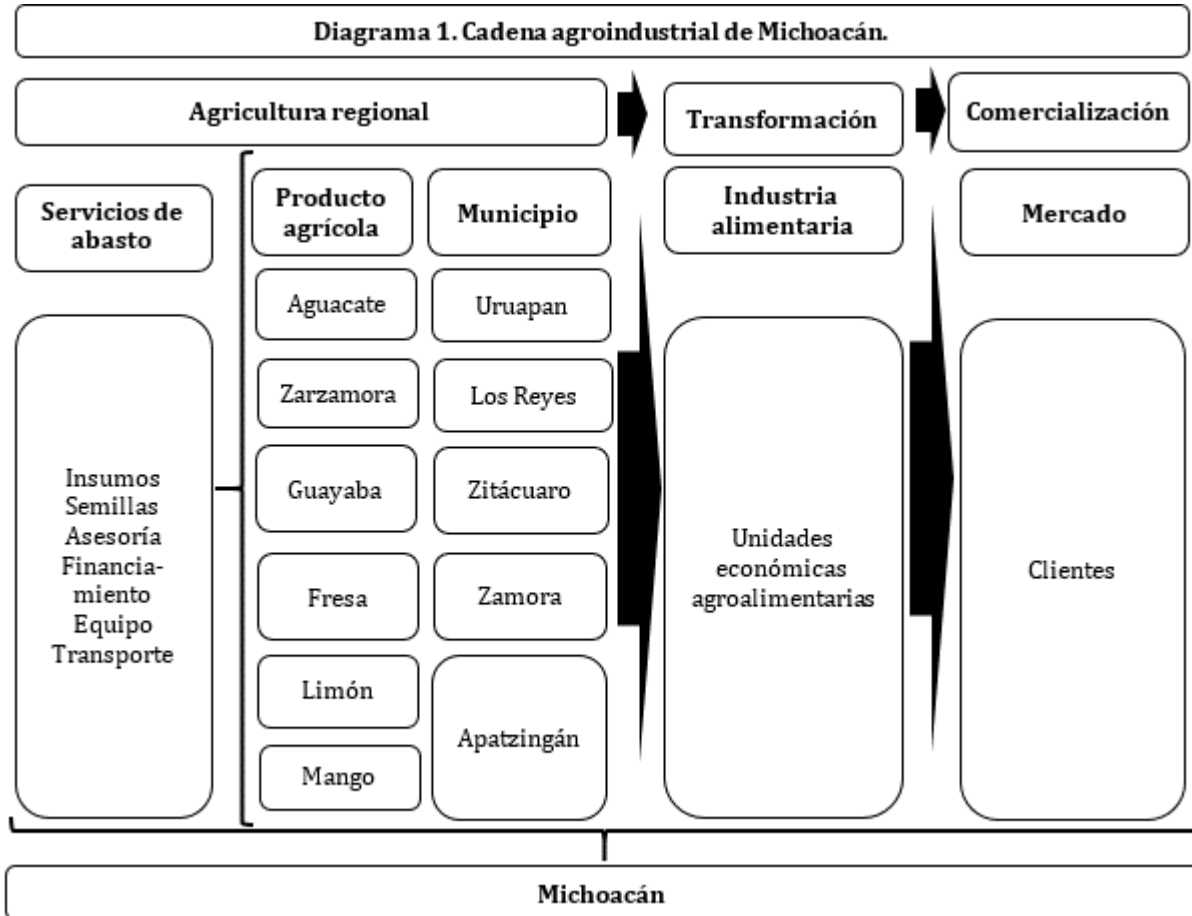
Diagrama 1. Cadena agroindustrial de Michoacán.

Agricultura regional

Transformación

Comercialización

Servicios de abasto

Producto agrícola

Municipio

Industria alimentaria

Mercado

Aguacate

Uruapan

Zarzamora

Los Reyes

Guayaba

Zitácuaro

Fresa

Zamora

Limón

Mango

Apatzingán

Insumos
Semillas
Asesoría
Financiamiento
Equipo
Transporte

Unidades económicas agroalimentarias

Clientes

Michoacán